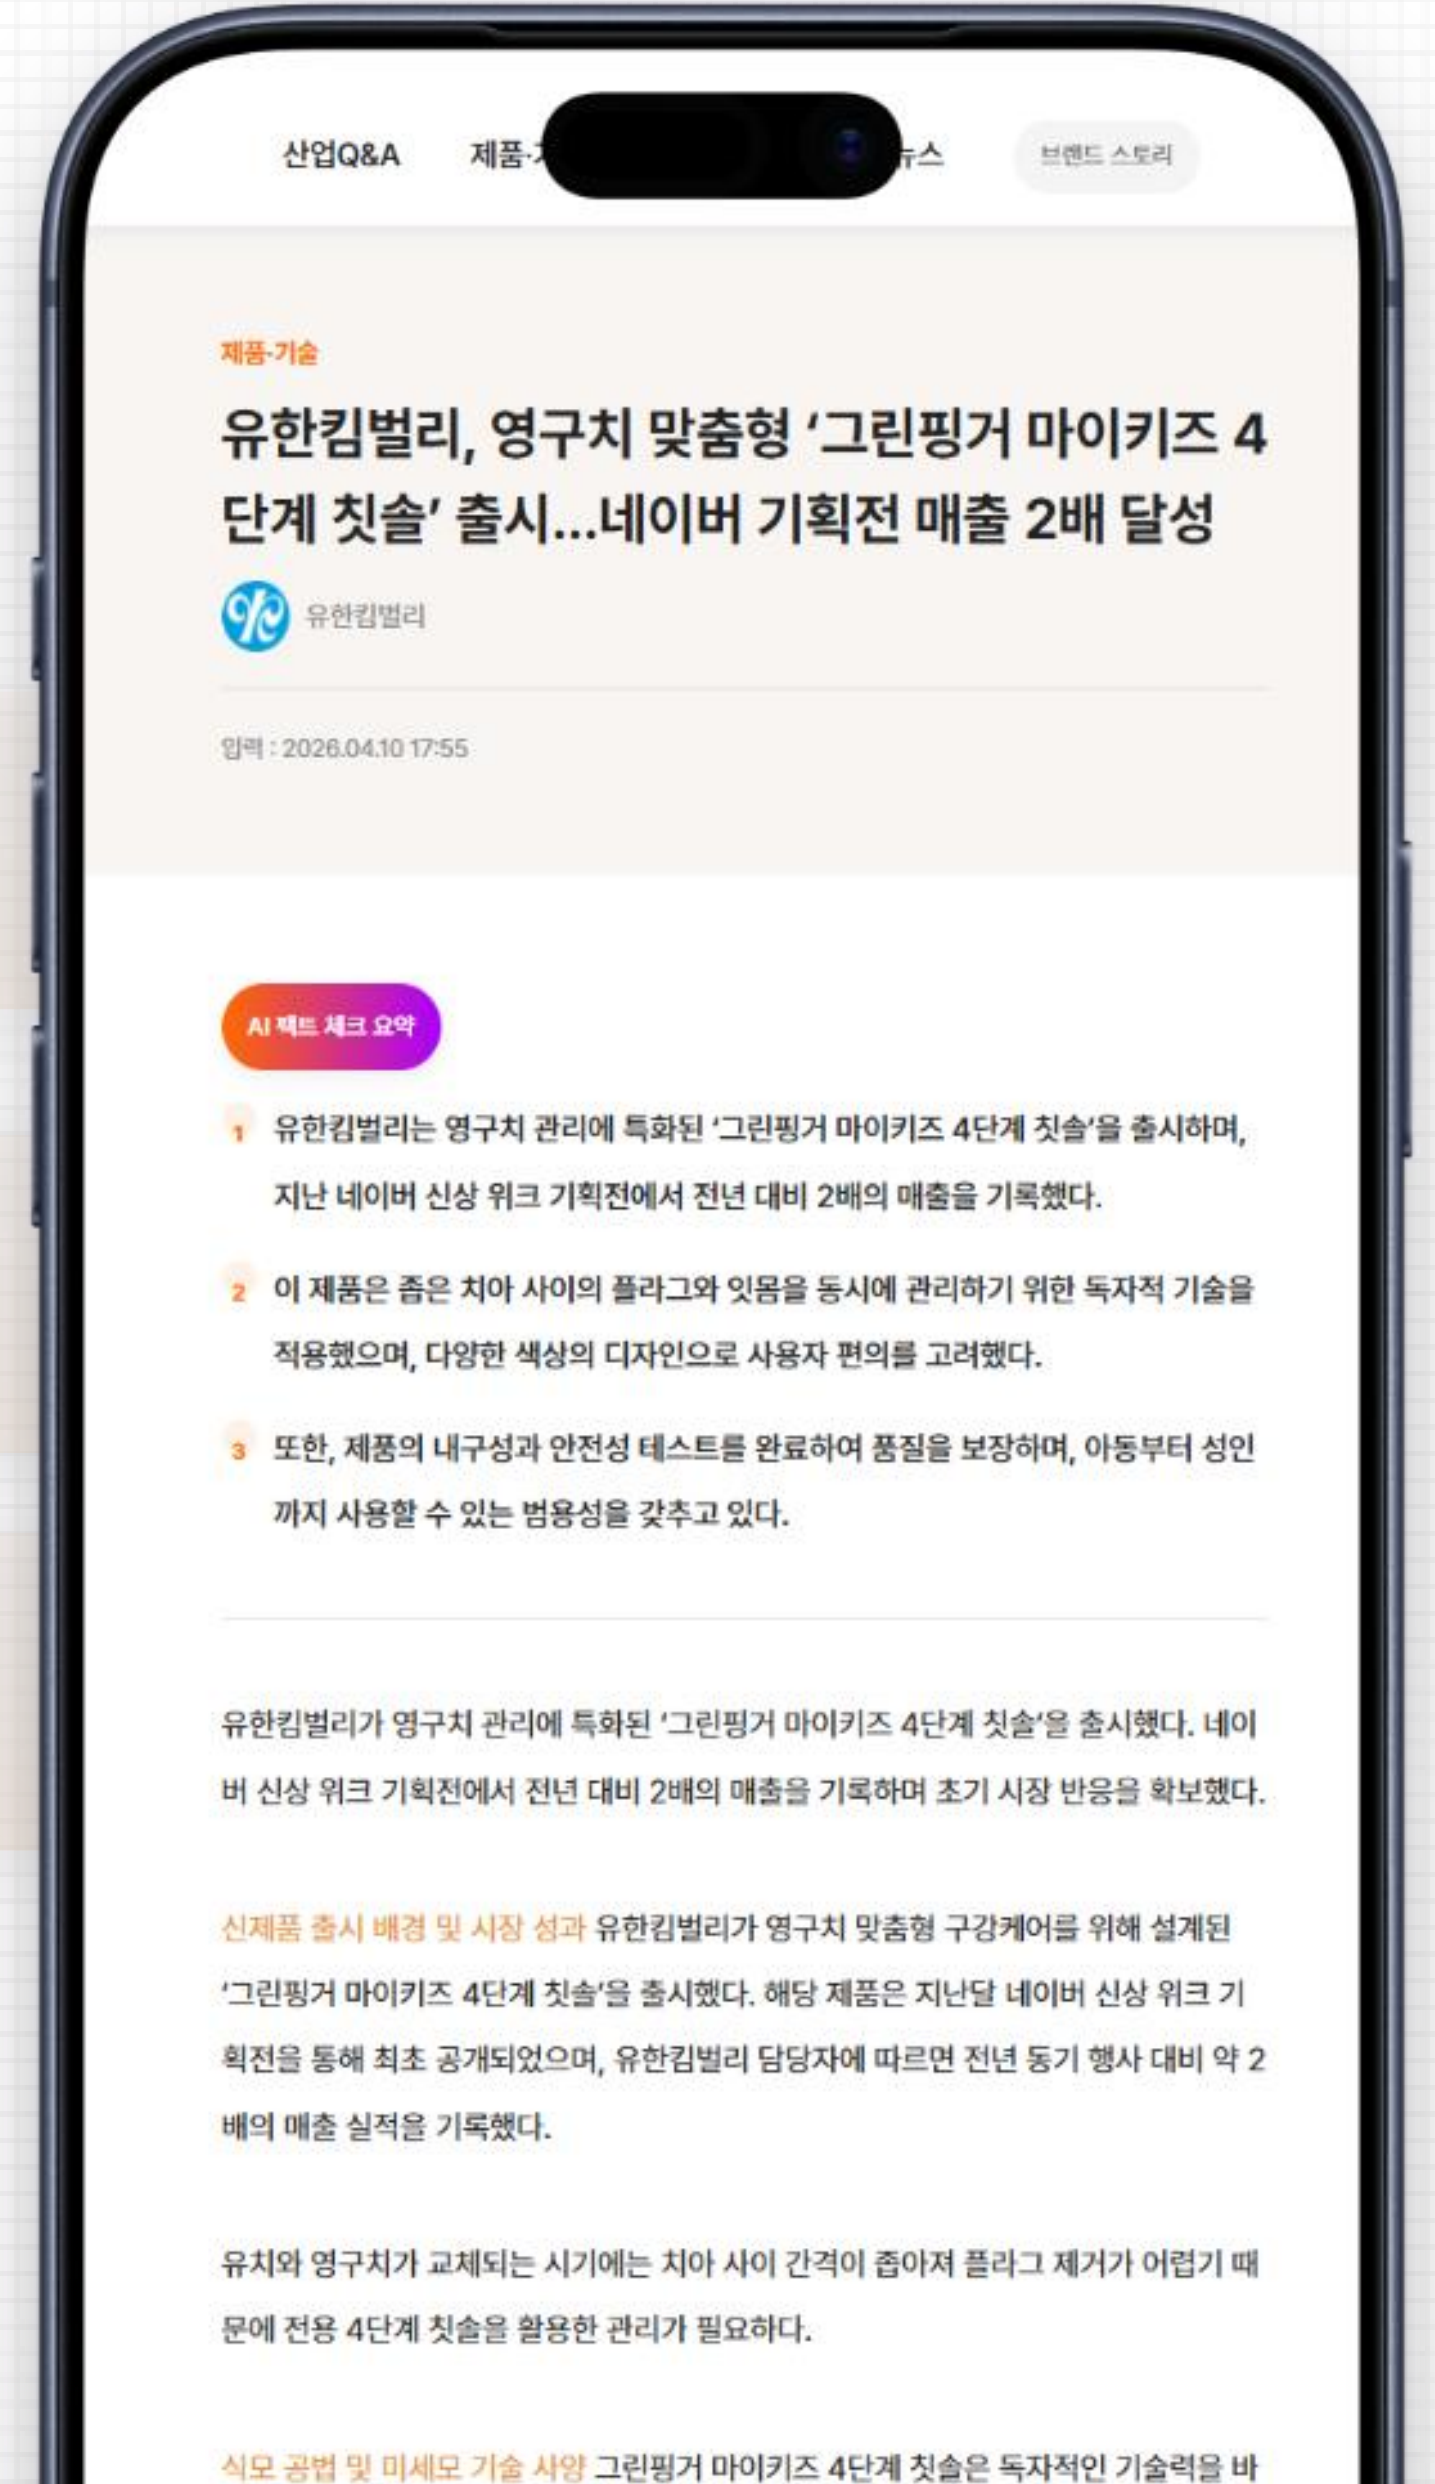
산업Q&A 제품·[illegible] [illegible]뉴스 브랜드 스토리

제품·기술

유한킴벌리, 영구치 맞춤형 '그린핑거 마이키즈 4단계 칫솔' 출시...네이버 기획전 매출 2배 달성

유한킴벌리

입력 : 2026.04.10 17:55

AI 팩트 체크 요약

1 유한킴벌리는 영구치 관리에 특화된 '그린핑거 마이키즈 4단계 칫솔'을 출시하며, 지난 네이버 신상 위크 기획전에서 전년 대비 2배의 매출을 기록했다.

2 이 제품은 좁은 치아 사이의 플라그와 잇몸을 동시에 관리하기 위한 독자적 기술을 적용했으며, 다양한 색상의 디자인으로 사용자 편의를 고려했다.

3 또한, 제품의 내구성과 안전성 테스트를 완료하여 품질을 보장하며, 아동부터 성인까지 사용할 수 있는 범용성을 갖추고 있다.

유한킴벌리가 영구치 관리에 특화된 '그린핑거 마이키즈 4단계 칫솔'을 출시했다. 네이버 신상 위크 기획전에서 전년 대비 2배의 매출을 기록하며 초기 시장 반응을 확보했다.

신제품 출시 배경 및 시장 성과 유한킴벌리가 영구치 맞춤형 구강케어를 위해 설계된 '그린핑거 마이키즈 4단계 칫솔'을 출시했다. 해당 제품은 지난달 네이버 신상 위크 기획전을 통해 최초 공개되었으며, 유한킴벌리 담당자에 따르면 전년 동기 행사 대비 약 2배의 매출 실적을 기록했다.

유치와 영구치가 교체되는 시기에는 치아 사이 간격이 좁아져 플라그 제거가 어렵기 때문에 전용 4단계 칫솔을 활용한 관리가 필요하다.

식모 공법 및 미세모 기술 사양 그린핑거 마이키즈 4단계 칫솔은 독자적인 기술력을 바